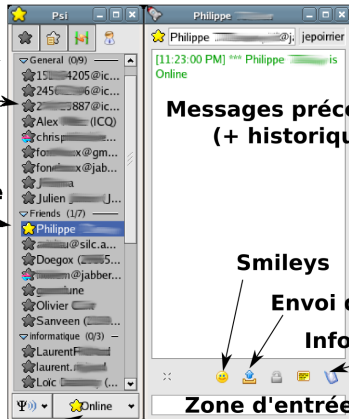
Psi

General (0/9)
15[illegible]4205@ic...
245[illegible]6@ic...
2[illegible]887@ic...
Alex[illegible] (ICQ)
chris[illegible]
fon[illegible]x@gm...
fon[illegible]x@jab...
J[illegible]
Julien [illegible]
Friends (1/7)
Philippe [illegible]
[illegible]@silc.a...
Doegox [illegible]
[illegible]@jabber...
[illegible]une
Olivier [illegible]
Sanveen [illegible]
informatique (0/3)
Laurent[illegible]
laurent.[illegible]
Loic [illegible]

Online

Philippe

Philippe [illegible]@j; jepoirrier

[11:23:00 PM] *** Philippe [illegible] is Online

Messages préc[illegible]
(+ historiqu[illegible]

Smileys

Envoi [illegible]

Info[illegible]

Zone d'entré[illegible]